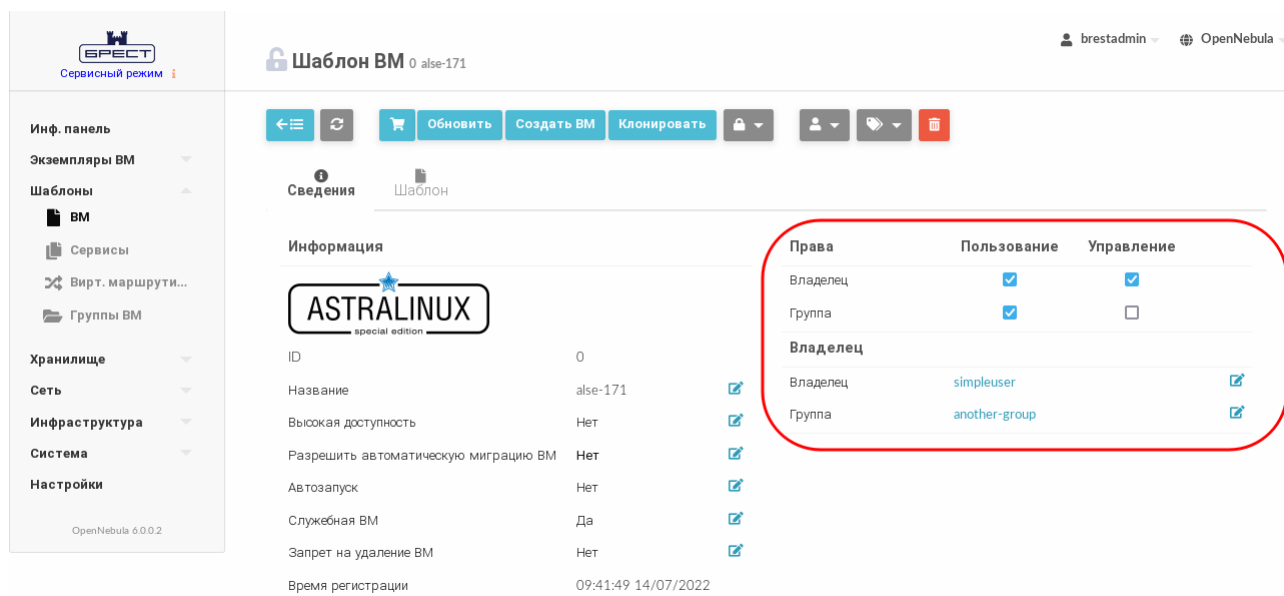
БРЕСТ
Сервисный режим

Инф. панель
Экземпляры ВМ
Шаблоны
ВМ
Сервисы
Вирт. маршрути...
Группы ВМ
Хранилище
Сеть
Инфраструктура
Система
Настройки

OpenNebula 6.0.0.2

Шаблон ВМ 0 alse-171

brestadmin OpenNebula

Обновить Создать ВМ Клонировать

Сведения Шаблон

Информация

ASTRALINUX special edition

| | | |
|---|---|---|
| ID | 0 | |
| Название | alse-171 | |
| Высокая доступность | Нет | |
| Разрешить автоматическую миграцию ВМ | Нет | |
| Автозапуск | Нет | |
| Служебная ВМ | Да | |
| Запрет на удаление ВМ | Нет | |
| Время регистрации | 09:41:49 14/07/2022 | |

| Права | Пользование | Управление |
|---|---|---|
| Владелец | ☑ | ☑ |
| Группа | ☑ | ☐ |

Владелец

| | |
|---|---|
| Владелец | simpleuser |
| Группа | another-group |